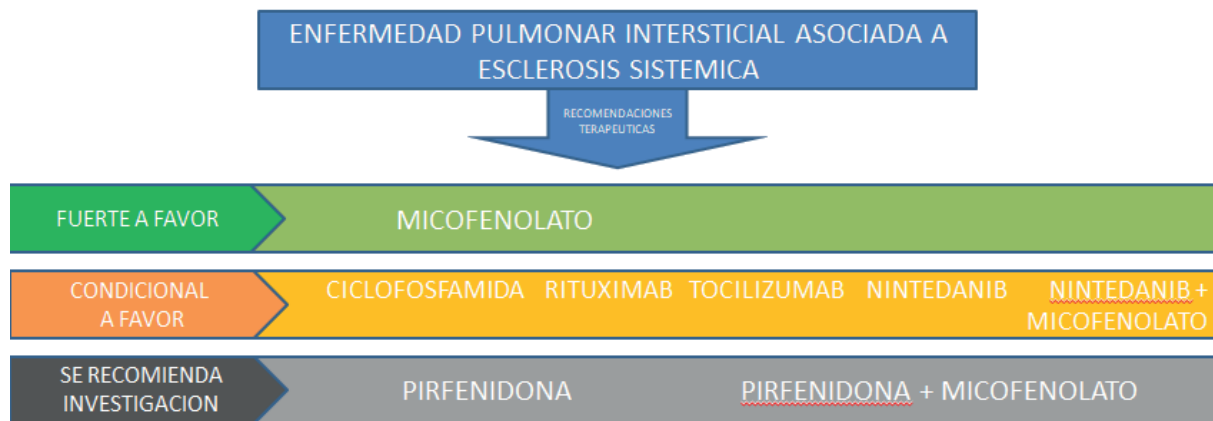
ENFERMEDAD PULMONAR INTERSTICIAL ASOCIADA A ESCLEROSIS SISTEMICA

RECOMENDACIONES TERAPEUTICAS

FUERTE A FAVOR
MICOFENOLATO

CONDICIONAL A FAVOR
CICLOFOSFAMIDA RITUXIMAB TOCILIZUMAB NINTEDANIB NINTEDANIB + MICOFENOLATO

SE RECOMIENDA INVESTIGACION
PIRFENIDONA PIRFENIDONA + MICOFENOLATO